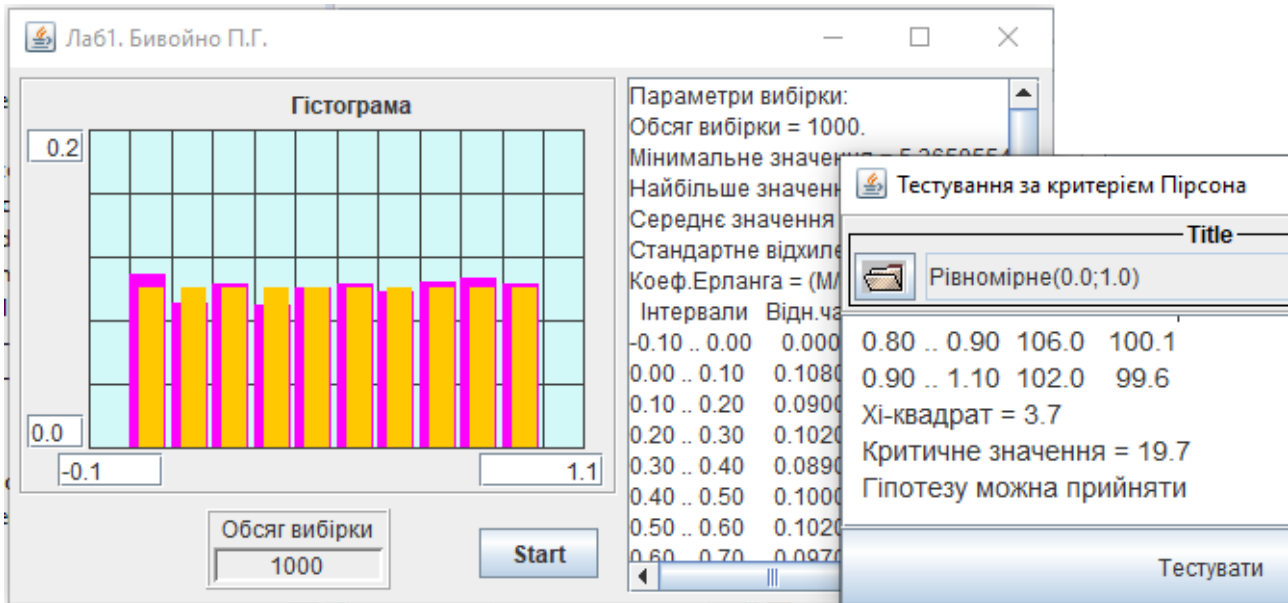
Лаб1. Бивойно П.Г.

Гістограма

0.2

0.0

-0.1

1.1

Обсяг вибірки

1000

Start

Параметри вибірки:
Обсяг вибірки = 1000.
Мінімальне значення = 5.2659554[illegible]
Найбільше значенн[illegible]
Середнє значення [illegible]
Стандартне відхиле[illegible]
Коеф.Ерланга = (М/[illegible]
Інтервали Відн.ча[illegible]
-0.10 .. 0.00 0.000
0.00 .. 0.10 0.1080
0.10 .. 0.20 0.0900
0.20 .. 0.30 0.1020
0.30 .. 0.40 0.0890
0.40 .. 0.50 0.1000
0.50 .. 0.60 0.1020
0.60 .. 0.70 0.0970

Тестування за критерієм Пірсона

Title

Рівномірне(0.0;1.0)

0.80 .. 0.90 106.0 100.1
0.90 .. 1.10 102.0 99.6
Хі-квадрат = 3.7
Критичне значення = 19.7
Гіпотезу можна прийняти

Тестувати